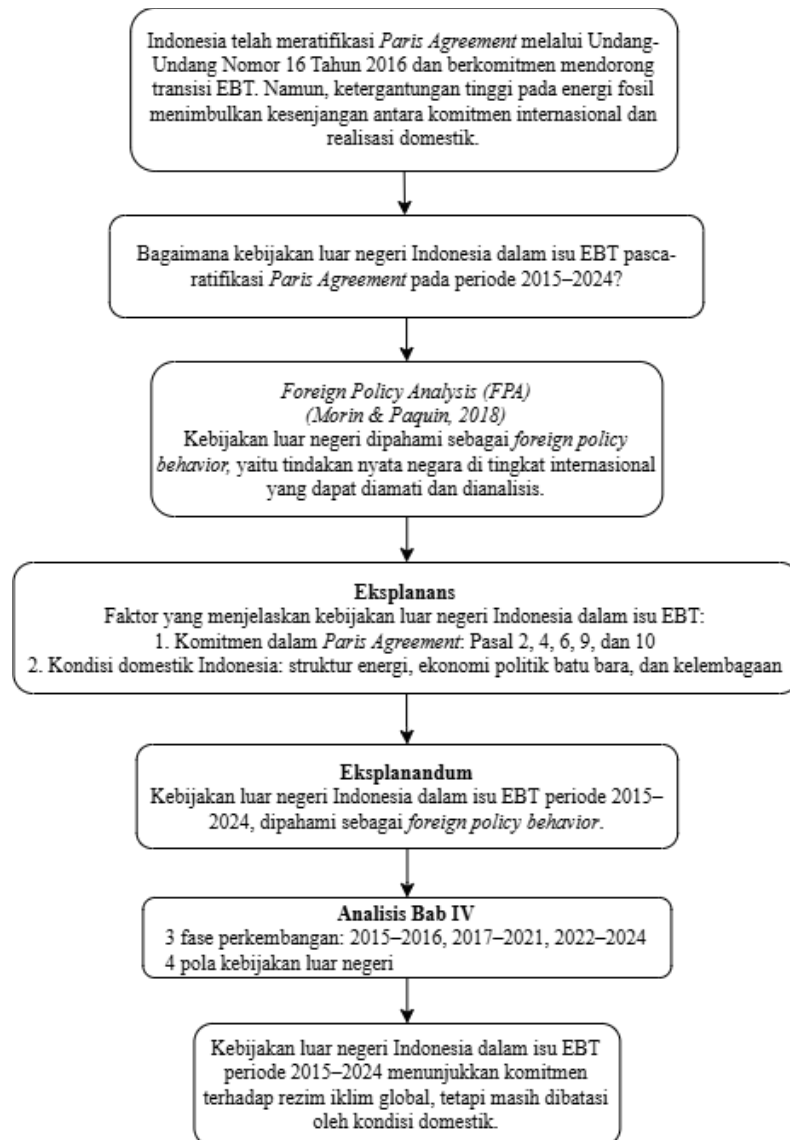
Indonesia telah meratifikasi *Paris Agreement* melalui Undang-Undang Nomor 16 Tahun 2016 dan berkomitmen mendorong transisi EBT. Namun, ketergantungan tinggi pada energi fosil menimbulkan kesenjangan antara komitmen internasional dan realisasi domestik.

Bagaimana kebijakan luar negeri Indonesia dalam isu EBT pasca-ratifikasi *Paris Agreement* pada periode 2015–2024?

*Foreign Policy Analysis (FPA)*
*(Morin & Paquin, 2018)*
Kebijakan luar negeri dipahami sebagai *foreign policy behavior,* yaitu tindakan nyata negara di tingkat internasional yang dapat diamati dan dianalisis.

**Eksplanans**
Faktor yang menjelaskan kebijakan luar negeri Indonesia dalam isu EBT:
1. Komitmen dalam *Paris Agreement*: Pasal 2, 4, 6, 9, dan 10
2. Kondisi domestik Indonesia: struktur energi, ekonomi politik batu bara, dan kelembagaan

**Eksplanandum**
Kebijakan luar negeri Indonesia dalam isu EBT periode 2015–2024, dipahami sebagai *foreign policy behavior*.

**Analisis Bab IV**
3 fase perkembangan: 2015–2016, 2017–2021, 2022–2024
4 pola kebijakan luar negeri

Kebijakan luar negeri Indonesia dalam isu EBT periode 2015–2024 menunjukkan komitmen terhadap rezim iklim global, tetapi masih dibatasi oleh kondisi domestik.